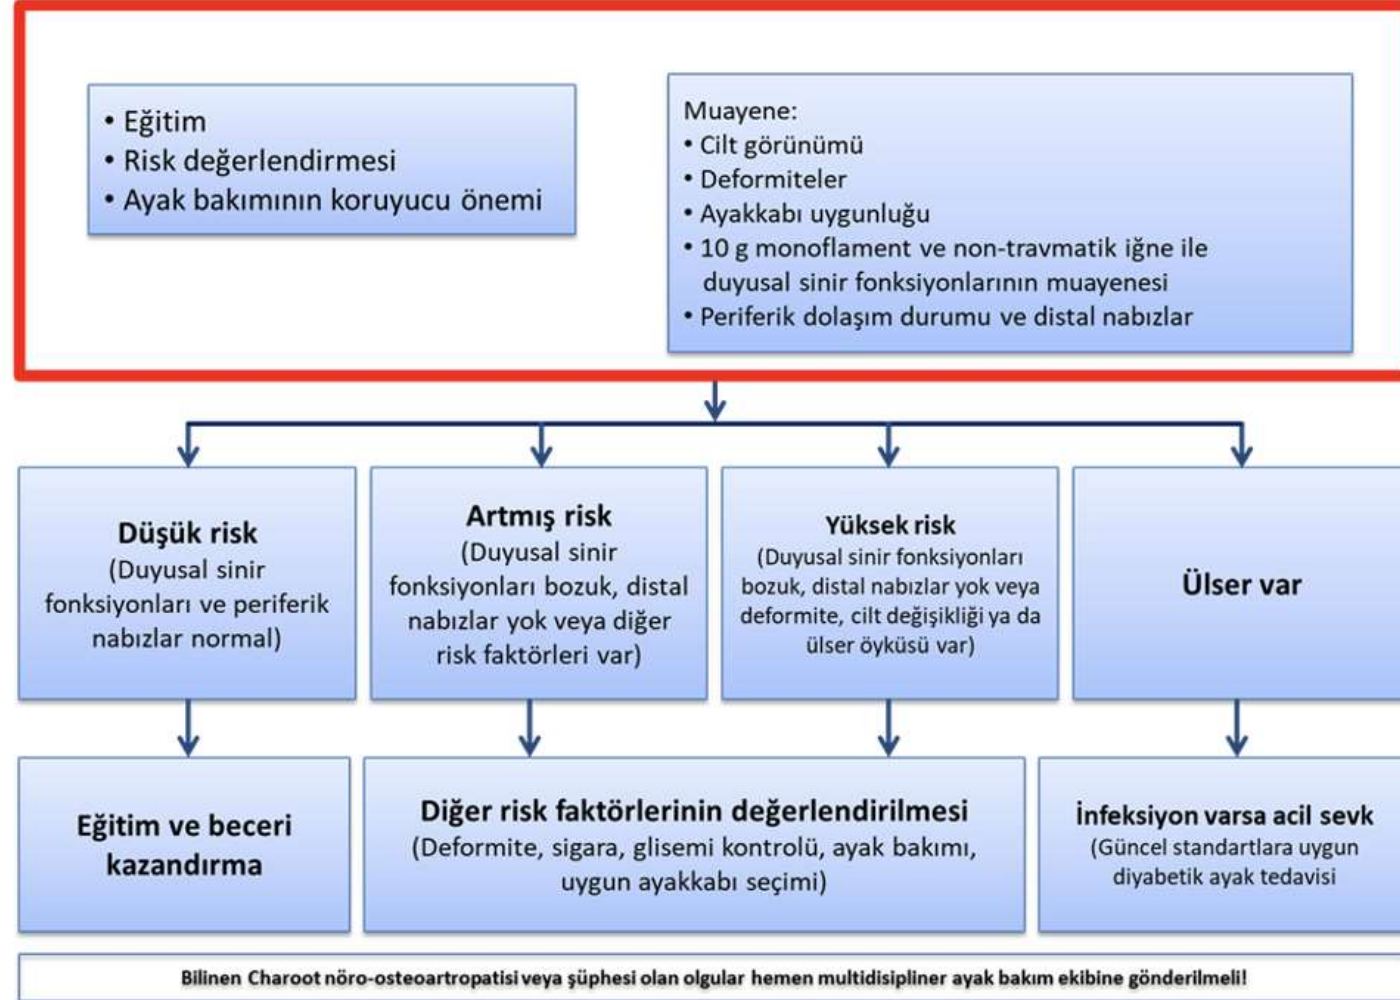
• Eğitim
• Risk değerlendirmesi
• Ayak bakımının koruyucu önemi

Muayene:
• Cilt görünümü
• Deformiteler
• Ayakkabı uygunluğu
• 10 g monoflament ve non-travmatik iğne ile duyusal sinir fonksiyonlarının muayenesi
• Periferik dolaşım durumu ve distal nabızlar

Düşük risk
(Duyusal sinir fonksiyonları ve periferik nabızlar normal)

Artmış risk
(Duyusal sinir fonksiyonları bozuk, distal nabızlar yok veya diğer risk faktörleri var)

Yüksek risk
(Duyusal sinir fonksiyonları bozuk, distal nabızlar yok veya deformite, cilt değişikliği ya da ülser öyküsü var)

Ülser var

Eğitim ve beceri kazandırma

Diğer risk faktörlerinin değerlendirilmesi
(Deformite, sigara, glisemi kontrolü, ayak bakımı, uygun ayakkabı seçimi)

İnfeksiyon varsa acil sevk
(Güncel standartlara uygun diyabetik ayak tedavisi

Bilinen Charoot nöro-osteoartropatisi veya şüphesi olan olgular hemen multidisipliner ayak bakım ekibine gönderilmeli!